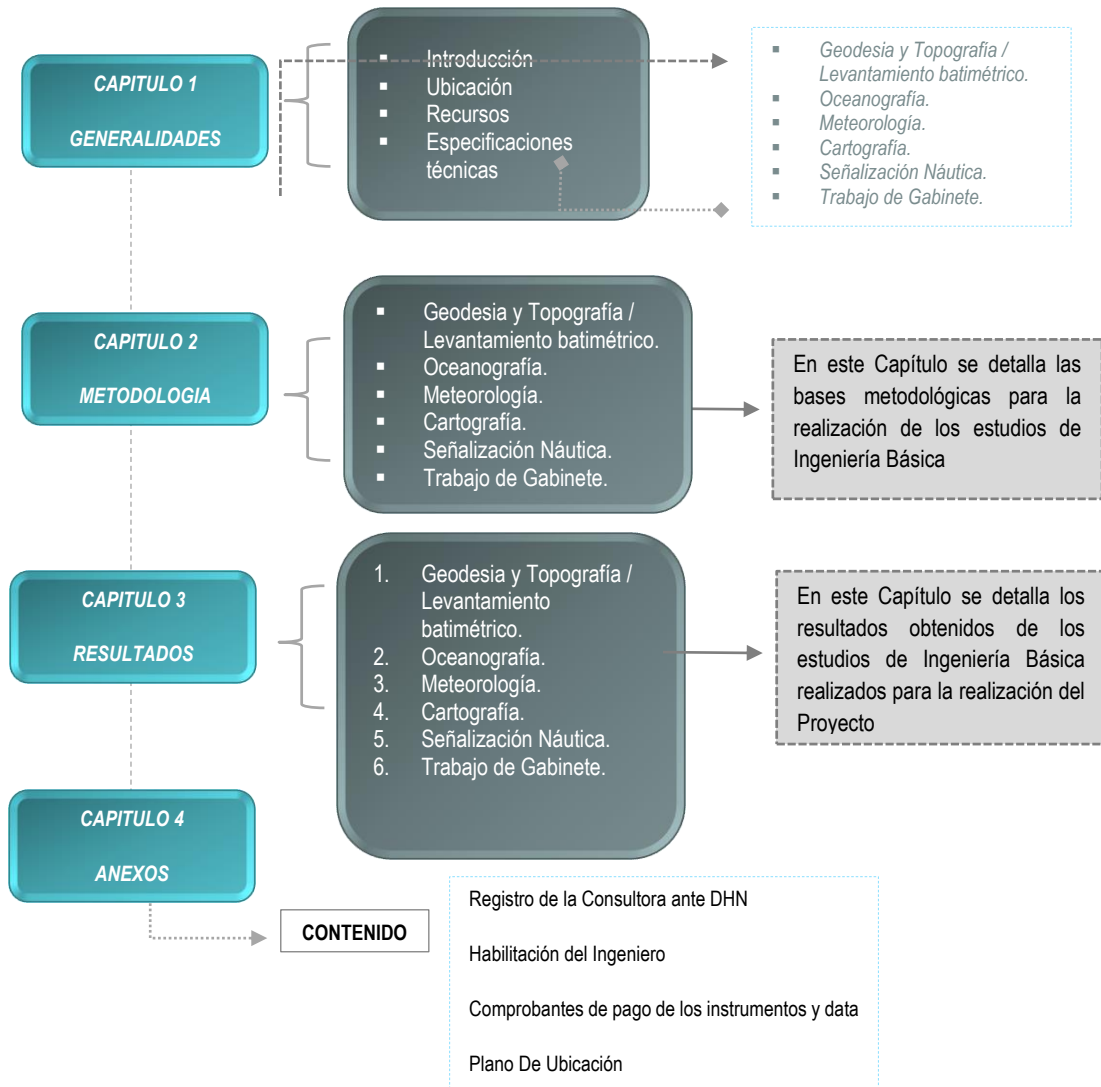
CAPITULO 1

GENERALIDADES

- Introducción
- Ubicación
- Recursos
- Especificaciones técnicas

- Geodesia y Topografía / Levantamiento batimétrico.
- Oceanografía.
- Meteorología.
- Cartografía.
- Señalización Náutica.
- Trabajo de Gabinete.

CAPITULO 2

METODOLOGIA

- Geodesia y Topografía / Levantamiento batimétrico.
- Oceanografía.
- Meteorología.
- Cartografía.
- Señalización Náutica.
- Trabajo de Gabinete.

En este Capítulo se detalla las bases metodológicas para la realización de los estudios de Ingeniería Básica

CAPITULO 3

RESULTADOS

1. Geodesia y Topografía / Levantamiento batimétrico.
2. Oceanografía.
3. Meteorología.
4. Cartografía.
5. Señalización Náutica.
6. Trabajo de Gabinete.

En este Capítulo se detalla los resultados obtenidos de los estudios de Ingeniería Básica realizados para la realización del Proyecto

CAPITULO 4

ANEXOS

CONTENIDO

Registro de la Consultora ante DHN

Habilitación del Ingeniero

Comprobantes de pago de los instrumentos y data

Plano De Ubicación